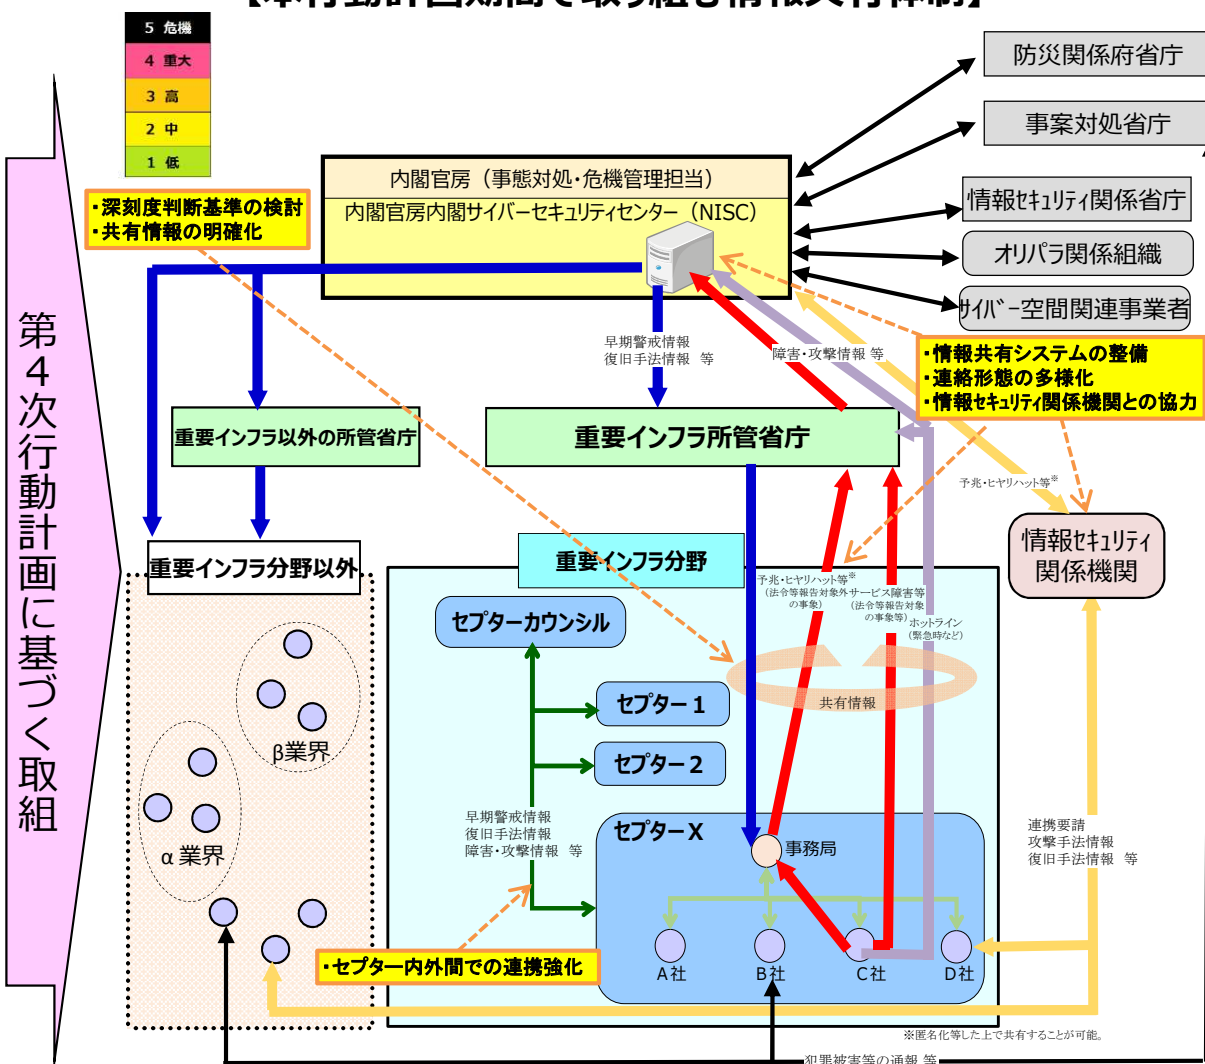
【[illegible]】

5 危機
4 重大
3 高
2 中
1 低

防災関係府省庁
事案対処省庁
情報セキュリティ関係省庁
オリパラ関係組織
サイバー空間関連事業者

第4次行動計画に基づく取組

内閣官房（事態対処・危機管理担当）
内閣官房内閣サイバーセキュリティセンター（NISC）

・深刻度判断基準の検討
・共有情報の明確化

早期警戒情報
復旧手法情報 等

障害・攻撃情報 等

・情報共有システムの整備
・連絡形態の多様化
・情報セキュリティ関係機関との協力

重要インフラ以外の所管省庁
重要インフラ所管省庁

予兆・ヒヤリハット等※

情報セキュリティ関係機関

重要インフラ分野以外
重要インフラ分野

予兆・ヒヤリハット等※ (法令等報告対象外の事象)
サービス障害等 (法令等報告対象の事象等)
ホットライン (緊急時など)

セプターカウンシル
セプター１
セプター２
共有情報

β業界
α業界

早期警戒情報
復旧手法情報
障害・攻撃情報 等

セプターX
事務局

連携要請
攻撃手法情報
復旧手法情報 等

A社
B社
C社
D社

・セプター内外間での連携強化

※匿名化等した上で共有することが可能。

犯罪被害等の通報 等